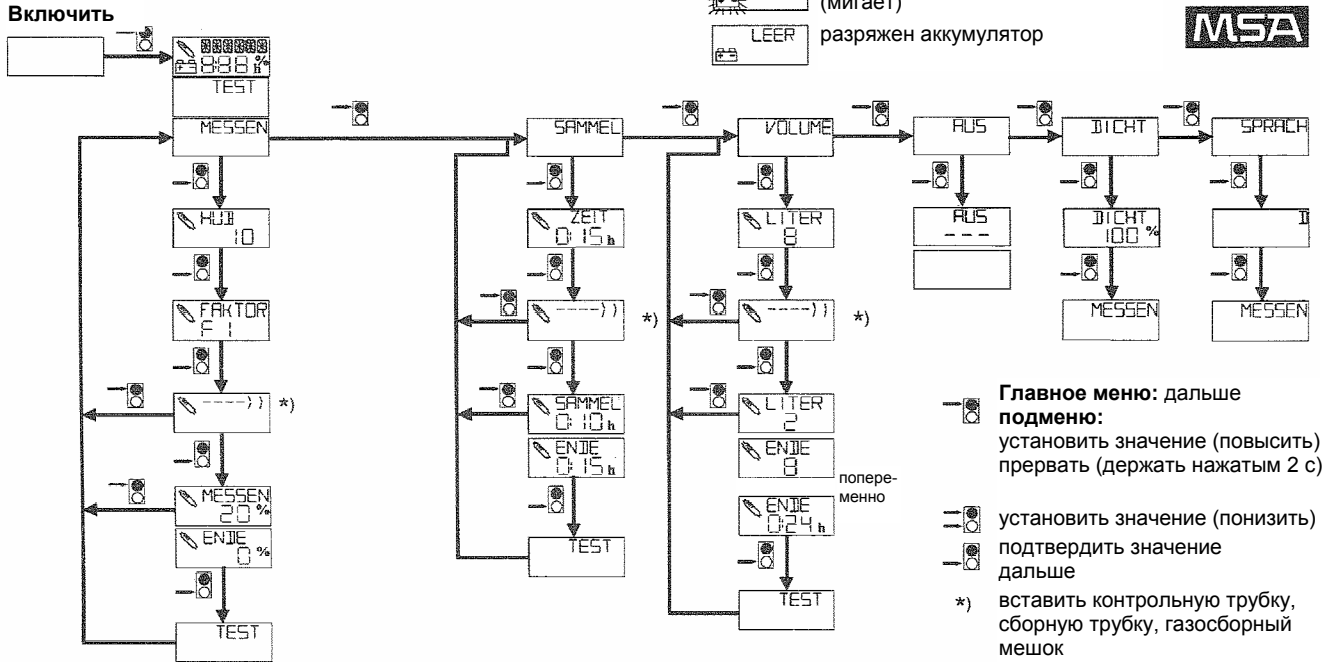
Включить

(мигает)

LEER разряжен аккумулятор

MSA

88:88 %

TEST

MESSEN

HUB 10

FAKTOR F 1

----)) *)

MESSEN 20 %

ENDE 0 %

TEST

SAMMEL

ZEIT 0:15 h

----)) *)

SAMMEL 0:10 h

ENDE 0:15 h

TEST

VOLUME

LITER 8

----)) *)

LITER 2

ENDE 8

попеременно

ENDE 0:24 h

TEST

AUS

AUS ---

DICHT

DICHT 100 %

MESSEN

SPRACH

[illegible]

MESSEN

Главное меню: дальше
подменю:
установить значение (повысить)
прервать (держать нажатым 2 с)

установить значение (понизить)

подтвердить значение
дальше

*) вставить контрольную трубку, сборную трубку, газосборный мешок